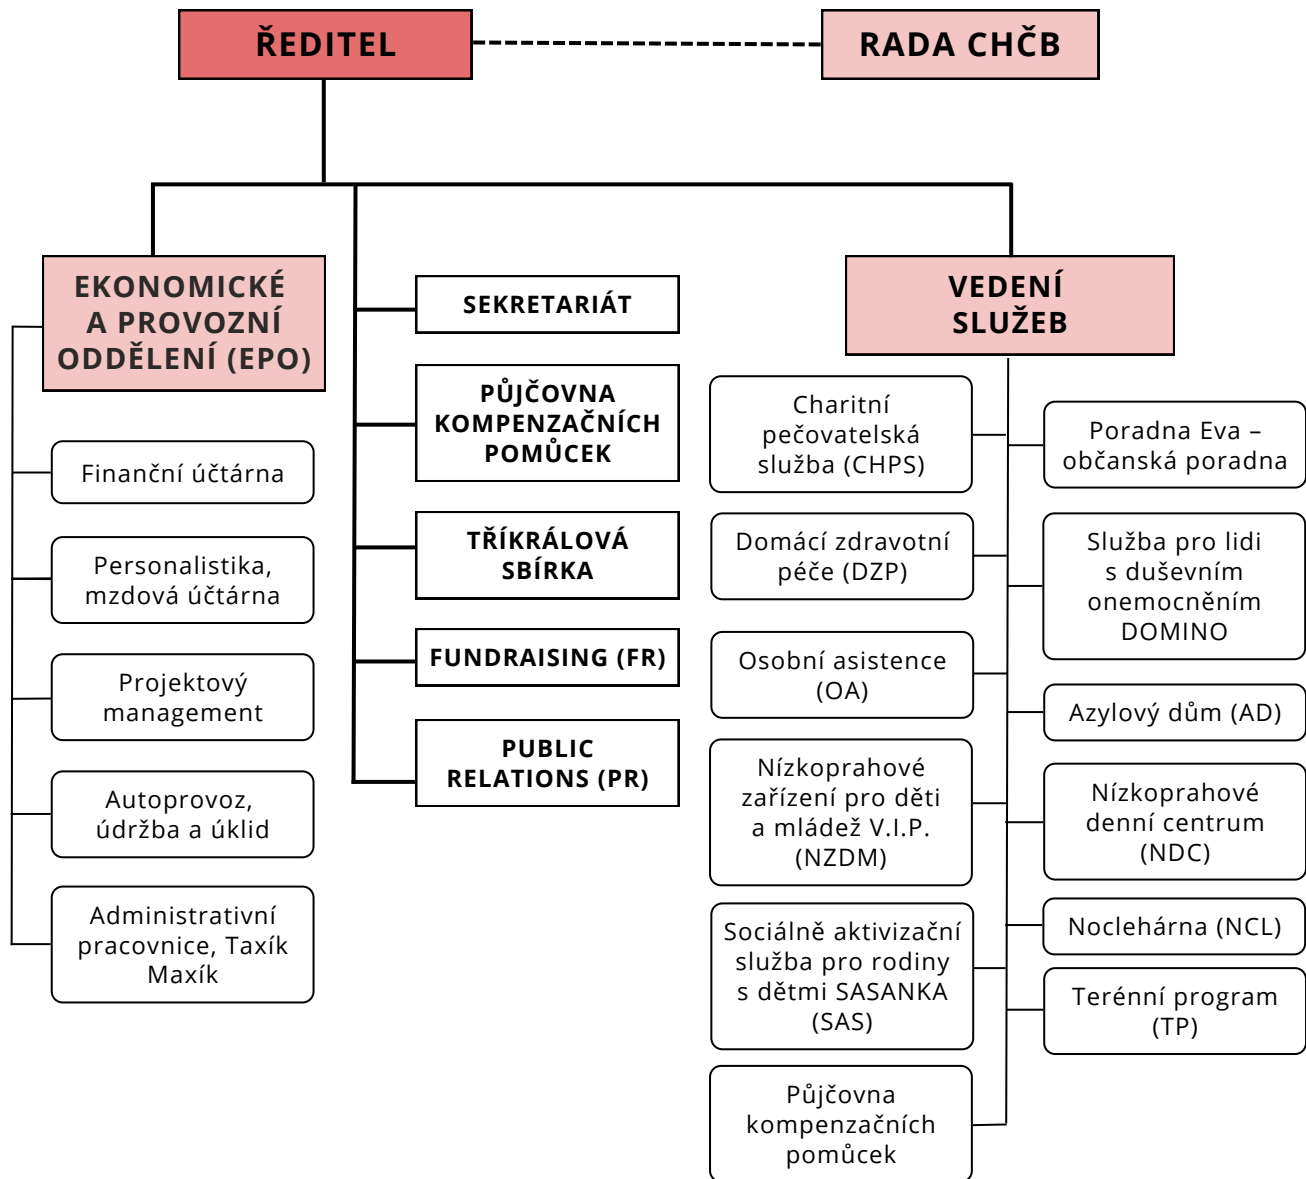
ŘEDITEL

RADA CHČB

EKONOMICKÉ A PROVOZNÍ ODDĚLENÍ (EPO)

Finanční účtárna

Personalistika, mzdová účtárna

Projektový management

Autoprovoz, údržba a úklid

Administrativní pracovnice, Taxík Maxík

SEKRETARIÁT

PŮJČOVNA KOMPENZAČNÍCH POMŮCEK

TŘÍKRÁLOVÁ SBÍRKA

FUNDRAISING (FR)

PUBLIC RELATIONS (PR)

VEDENÍ SLUŽEB

Charitní pečovatelská služba (CHPS)

Domácí zdravotní péče (DZP)

Osobní asistence (OA)

Nízkoprahové zařízení pro děti a mládež V.I.P. (NZDM)

Sociálně aktivizační služba pro rodiny s dětmi SASANKA (SAS)

Půjčovna kompenzačních pomůcek

Poradna Eva – občanská poradna

Služba pro lidi s duševním onemocněním DOMINO

Azylový dům (AD)

Nízkoprahové denní centrum (NDC)

Noclehárna (NCL)

Terénní program (TP)